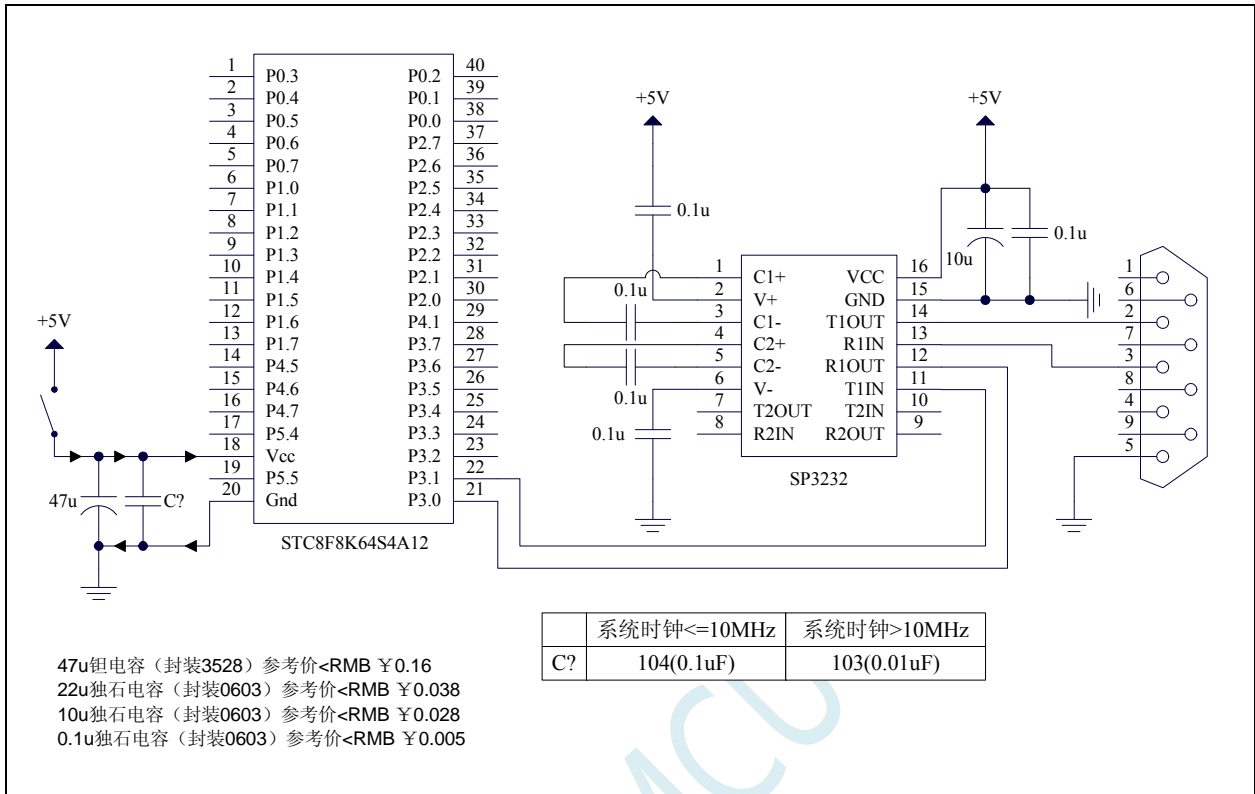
| 1 | P0.3 | P0.2 | 40 |
|---|---|---|---|
| 2 | P0.4 | P0.1 | 39 |
| 3 | P0.5 | P0.0 | 38 |
| 4 | P0.6 | P2.7 | 37 |
| 5 | P0.7 | P2.6 | 36 |
| 6 | P1.0 | P2.5 | 35 |
| 7 | P1.1 | P2.4 | 34 |
| 8 | P1.2 | P2.3 | 33 |
| 9 | P1.3 | P2.2 | 32 |
| 10 | P1.4 | P2.1 | 31 |
| 11 | P1.5 | P2.0 | 30 |
| 12 | P1.6 | P4.1 | 29 |
| 13 | P1.7 | P3.7 | 28 |
| 14 | P4.5 | P3.6 | 27 |
| 15 | P4.6 | P3.5 | 26 |
| 16 | P4.7 | P3.4 | 25 |
| 17 | P5.4 | P3.3 | 24 |
| 18 | Vcc | P3.2 | 23 |
| 19 | P5.5 | P3.1 | 22 |
| 20 | Gnd | P3.0 | 21 |

STC8F8K64S4A12

+5V
47u
C?

+5V
0.1u
0.1u
0.1u
0.1u

| 1 | C1+ | VCC | 16 |
|---|---|---|---|
| 2 | V+ | GND | 15 |
| 3 | C1- | T1OUT | 14 |
| 4 | C2+ | R1IN | 13 |
| 5 | C2- | R1OUT | 12 |
| 6 | V- | T1IN | 11 |
| 7 | T2OUT | T2IN | 10 |
| 8 | R2IN | R2OUT | 9 |

SP3232

+5V
10u
0.1u

1 6 2 7 3 8 4 9 5

| | 系统时钟<=10MHz | 系统时钟>10MHz |
|---|---|---|
| C? | 104(0.1uF) | 103(0.01uF) |

47u钽电容（封装3528）参考价<RMB ￥0.16
22u独石电容（封装0603）参考价<RMB ￥0.038
10u独石电容（封装0603）参考价<RMB ￥0.028
0.1u独石电容（封装0603）参考价<RMB ￥0.005